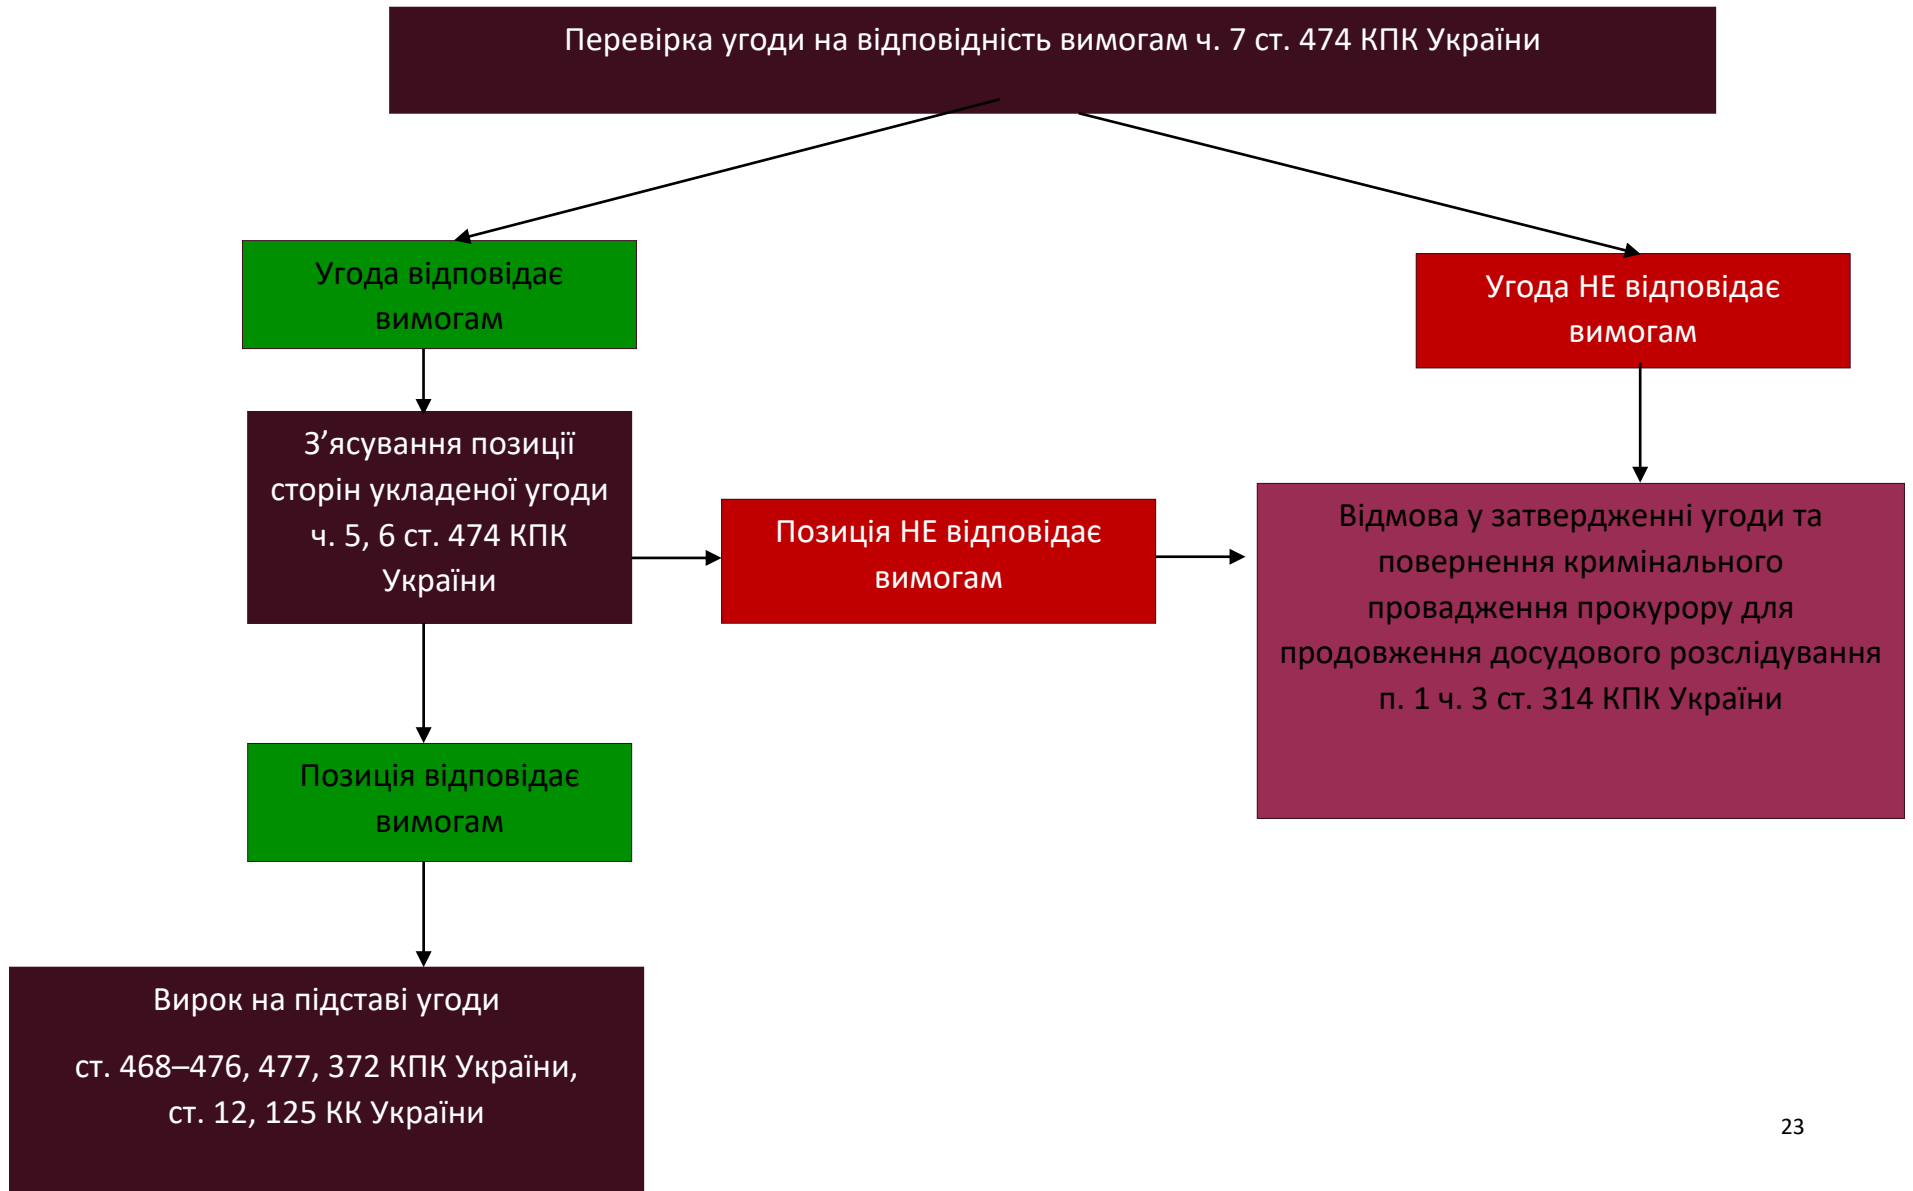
Перевірка угоди на відповідність вимогам ч. 7 ст. 474 КПК України

Угода відповідає вимогам

Угода НЕ відповідає вимогам

З’ясування позиції сторін укладеної угоди ч. 5, 6 ст. 474 КПК України

Позиція НЕ відповідає вимогам

Відмова у затвердженні угоди та повернення кримінального провадження прокурору для продовження досудового розслідування п. 1 ч. 3 ст. 314 КПК України

Позиція відповідає вимогам

Вирок на підставі угоди

ст. 468–476, 477, 372 КПК України, ст. 12, 125 КК України

23